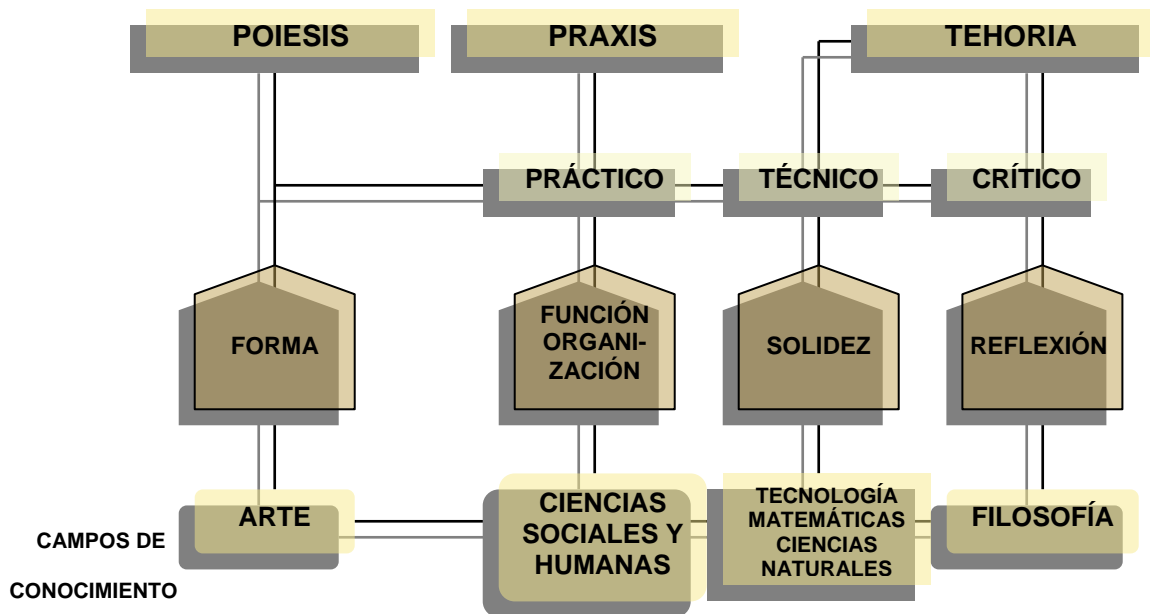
POIESIS

PRAXIS

TEHORIA

PRÁCTICO

TÉCNICO

CRÍTICO

FORMA

FUNCIÓN ORGANIZACIÓN

SOLIDEZ

REFLEXIÓN

CAMPOS DE CONOCIMIENTO

ARTE

CIENCIAS SOCIALES Y HUMANAS

TECNOLOGÍA MATEMÁTICAS CIENCIAS NATURALES

FILOSOFÍA